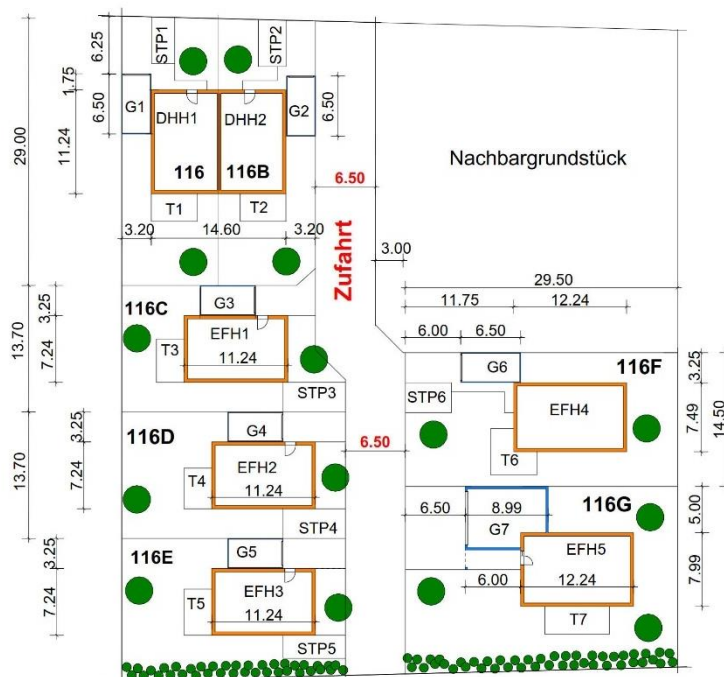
6.25
STP1
STP2
1.75
6.50
G1
DHH1
DHH2
G2
6.50
29.00
11.24
116
116B
Nachbargrundstück
6.50
T1
T2
3.20
14.60
3.20
Zufahrt
3.00
29.50
11.75
12.24
3.25
116C
G3
13.70
EFH1
6.00
6.50
7.24
T3
11.24
G6
116F
3.25
STP3
STP6
EFH4
7.49
14.50
3.25
116D
G4
6.50
13.70
EFH2
T6
7.24
T4
11.24
116G
6.50
8.99
5.00
STP4
G7
116E
G5
EFH5
3.25
6.00
12.24
7.99
7.24
T5
EFH3
11.24
T7
STP5